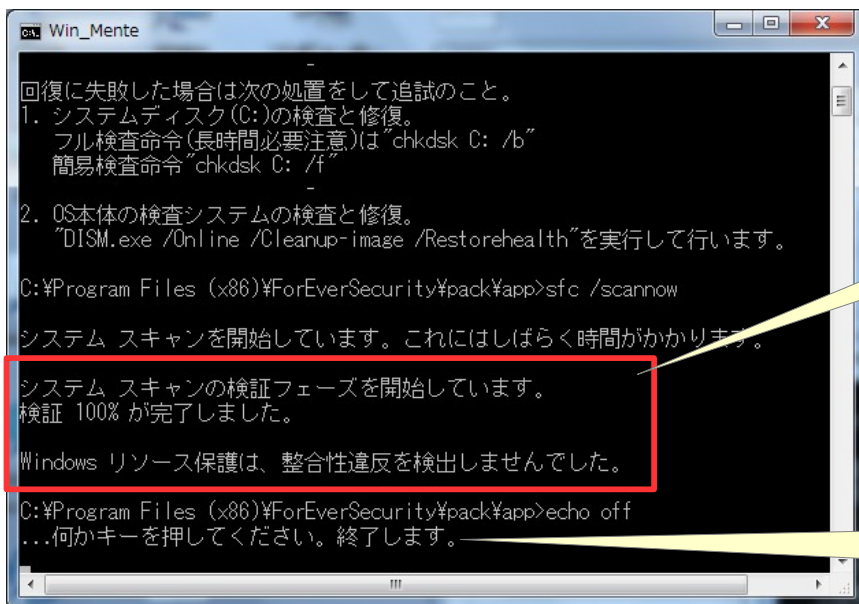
Win_Mente

-
回復に失敗した場合は次の処置をして追試のこと。
1. システムディスク(C:)の検査と修復。
フル検査命令(長時間必要注意)は"chkdsk C: /b"
簡易検査命令"chkdsk C: /f"
-
2. OS本体の検査システムの検査と修復。
"DISM.exe /Online /Cleanup-image /Restorehealth"を実行して行います。

C:¥Program Files (x86)¥ForEverSecurity¥pack¥app>sfc /scannow

システム スキャンを開始しています。これにはしばらく時間がかかります。

システム スキャンの検証フェーズを開始しています。
検証 100% が完了しました。

Windows リソース保護は、整合性違反を検出しませんでした。

C:¥Program Files (x86)¥ForEverSecurity¥pack¥app>echo off
...何かキーを押してください。終了します。